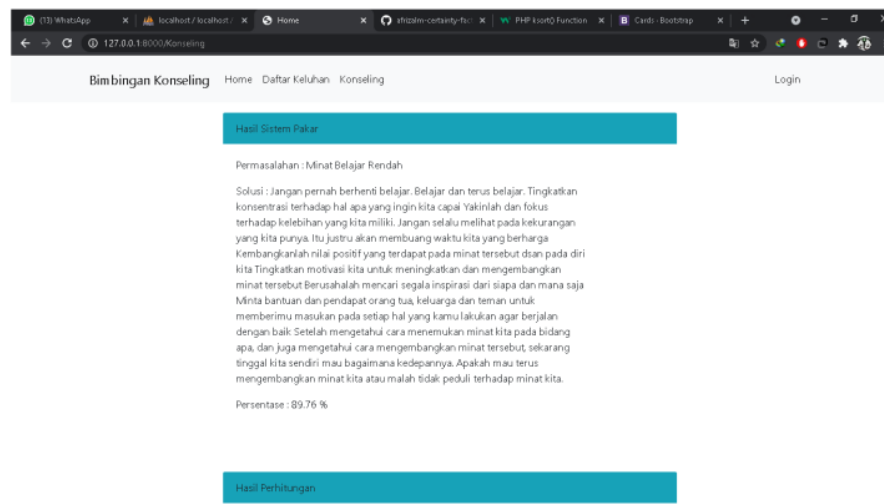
(13) WhatsApp × localhost / localhost / × Home × afrizalm-certainty-fact × PHP ksort() Function × Cards - Bootstrap × +

127.0.0.1:8000/Konseling

Bimbingan Konseling Home Daftar Keluhan Konseling Login

Hasil Sistem Pakar

Permasalahan : Minat Belajar Rendah

Solusi : Jangan pernah berhenti belajar. Belajar dan terus belajar. Tingkatkan konsentrasi terhadap hal apa yang ingin kita capai Yakinlah dan fokus terhadap kelebihan yang kita miliki. Jangan selalu melihat pada kekurangan yang kita punya. Itu justru akan membuang waktu kita yang berharga Kembangkanlah nilai positif yang terdapat pada minat tersebut dsan pada diri kita Tingkatkan motivasi kita untuk meningkatkan dan mengembangkan minat tersebut Berusahalah mencari segala inspirasi dari siapa dan mana saja Minta bantuan dan pendapat orang tua, keluarga dan teman untuk memberimu masukan pada setiap hal yang kamu lakukan agar berjalan dengan baik Setelah mengetahui cara menemukan minat kita pada bidang apa, dan juga mengetahui cara mengembangkan minat tersebut, sekarang tinggal kita sendiri mau bagaimana kedepannya. Apakah mau terus mengembangkan minat kita atau malah tidak peduli terhadap minat kita.

Persentase : 89.76 %

Hasil Perhitungan